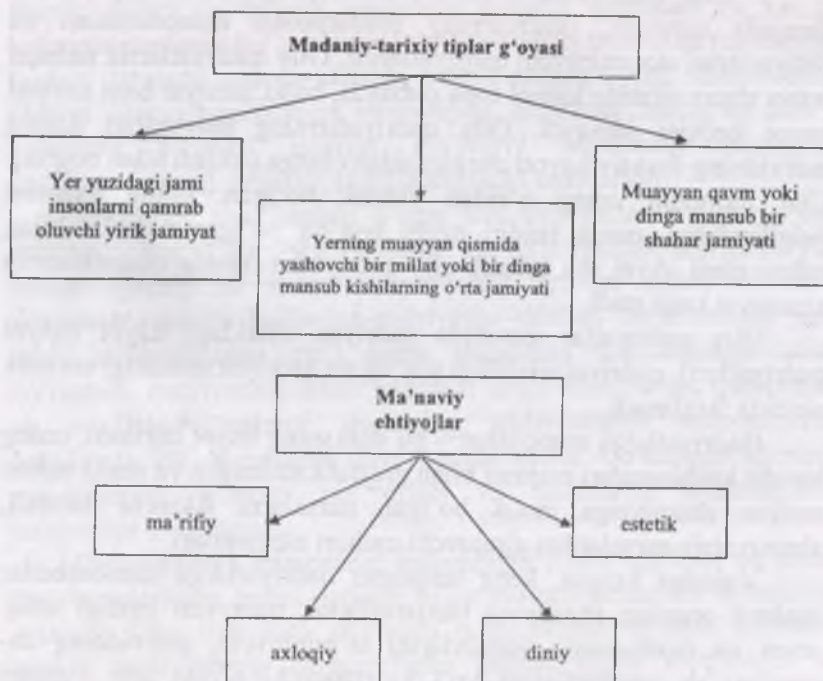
Madaniy-tarixiy tiplar g'oyasi

Yer yuzidagi jami insonlarni qamrab oluvchi yirik jamiyat

Yerning muayyan qismida yashovchi bir millat yoki bir dinga mansub kishilarning o'rta jamiyati

Muayyan qavm yoki dinga mansub bir shahar jamiyati

Ma'naviy ehtiyojlar

ma'rifiy

estetik

axloqiy

diniy